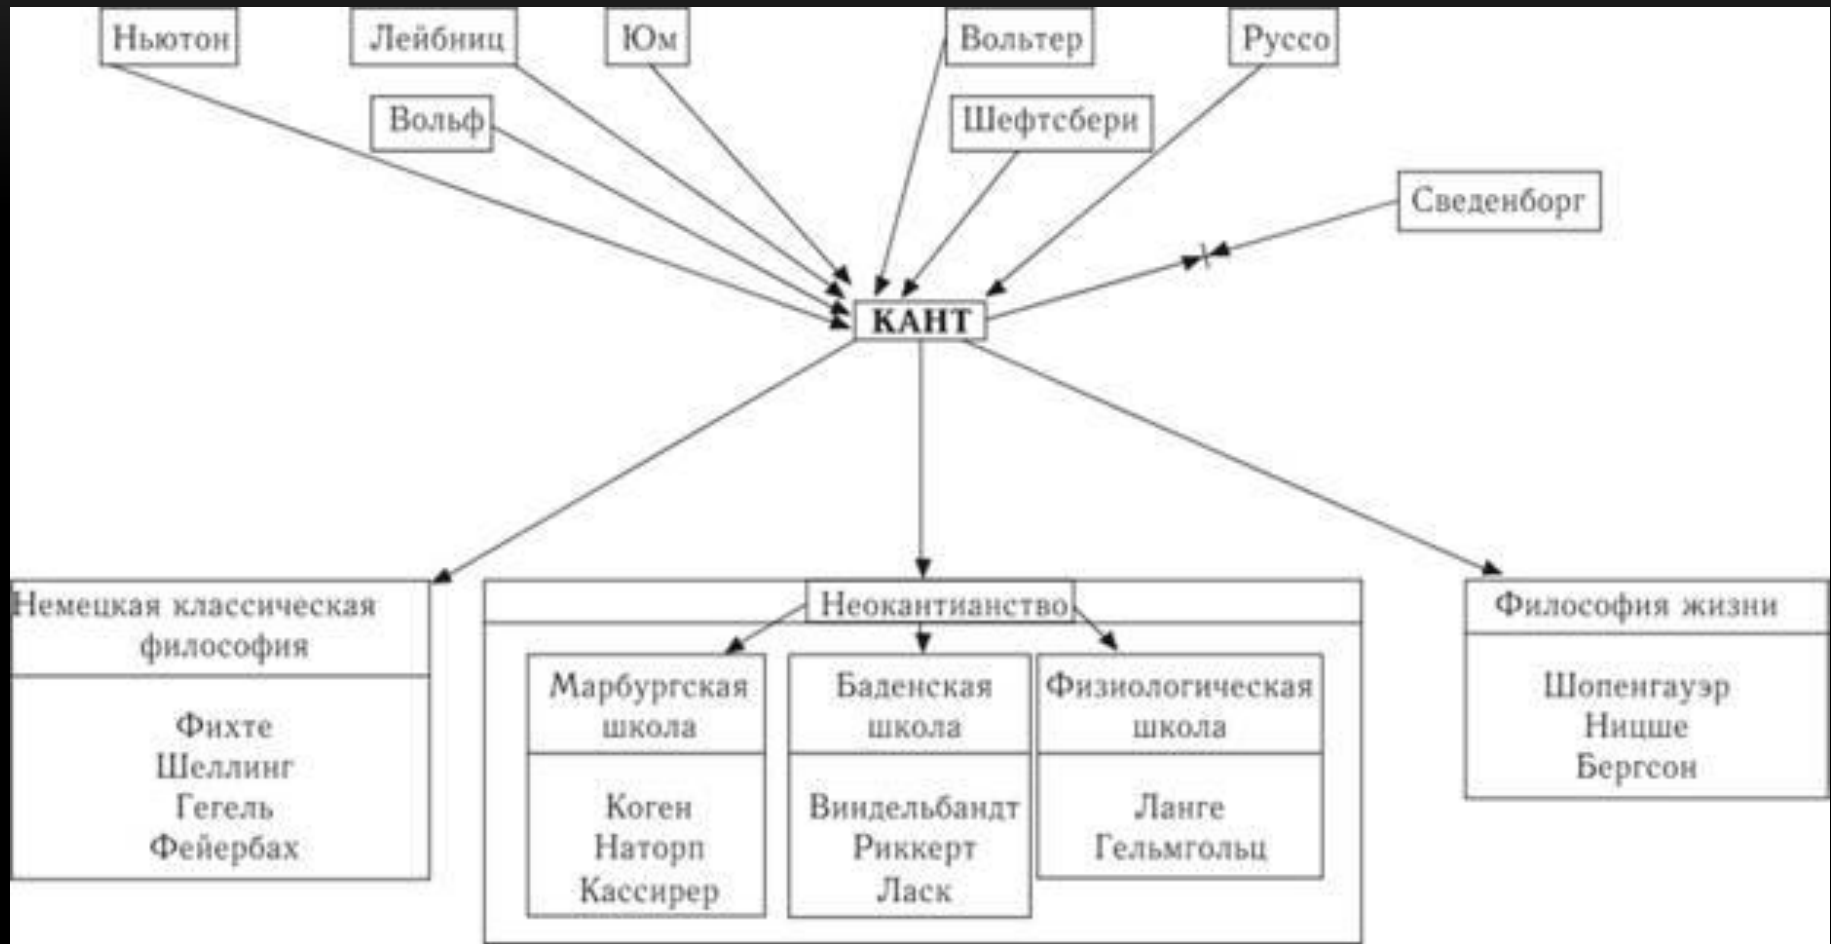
Ньютон

Лейбниц

Юм

Вольтер

Руссо

Вольф

Шефтсбери

Сведенборг

КАНТ

Немецкая классическая философия

Фихте
Шеллинг
Гегель
Фейербах

Неокантианство

Марбургская школа

Коген
Наторп
Кассирер

Баденская школа

Виндельбандт
Риккерт
Ласк

Физиологическая школа

Ланге
Гельмгольц

Философия жизни

Шопенгауэр
Ницше
Бергсон